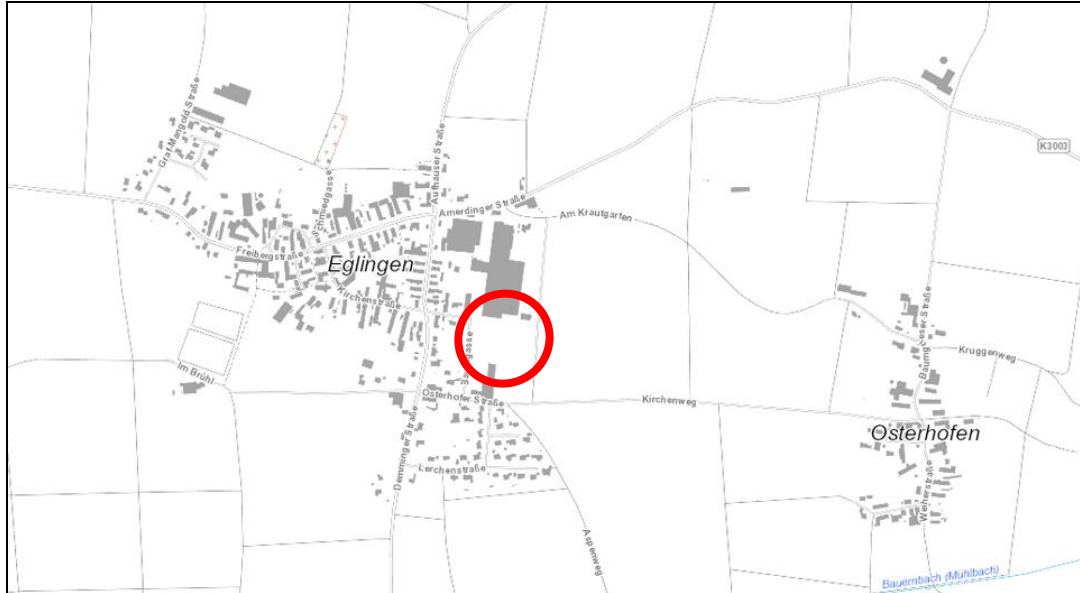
Graf-Mangold-Straße
Schmiedgasse
Aufhauser Straße
K3003
Amerdinger Straße
Am Krautgarten
Freibergstraße
Eglingen
Kirchenstraße
gasse
Baumgartnerstraße
Kruggenweg
Im Brühl
Osterhofer Straße
Kirchenweg
Osterhofen
Demminger Straße
Lerchenstraße
Weiherstraße
Angerweg
Bauernbach (Mühlbach)